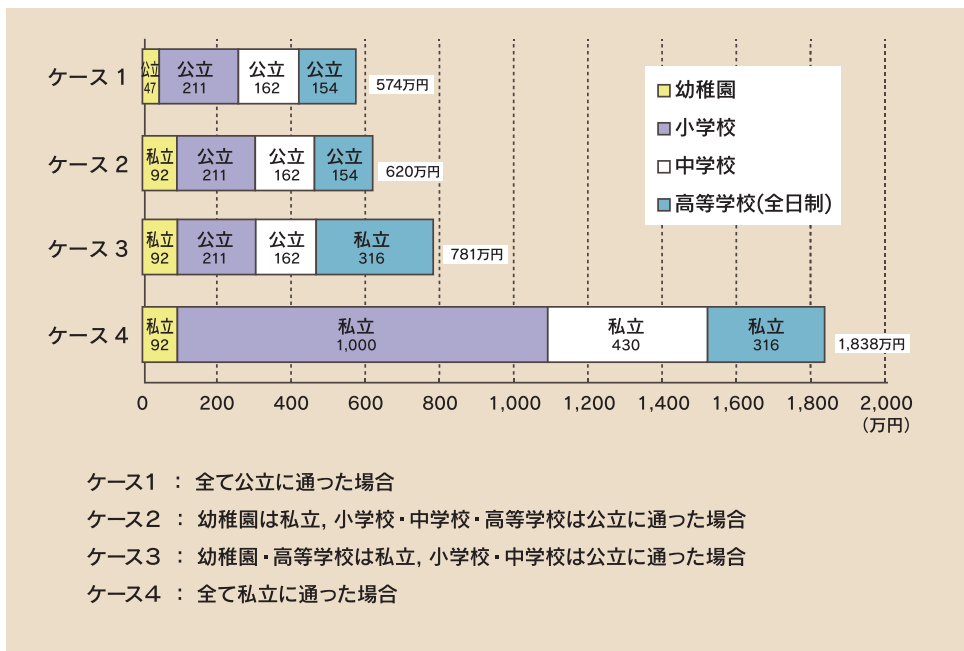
ケース 1
公立 47
公立 211
公立 162
公立 154
574万円

ケース 2
私立 92
公立 211
公立 162
公立 154
620万円

ケース 3
私立 92
公立 211
公立 162
私立 316
781万円

ケース 4
私立 92
私立 1,000
私立 430
私立 316
1,838万円

幼稚園
小学校
中学校
高等学校(全日制)

0 200 400 600 800 1,000 1,200 1,400 1,600 1,800 2,000
(万円)

ケース1 ： 全て公立に通った場合
ケース2 ： 幼稚園は私立, 小学校・中学校・高等学校は公立に通った場合
ケース3 ： 幼稚園・高等学校は私立, 小学校・中学校は公立に通った場合
ケース4 ： 全て私立に通った場合